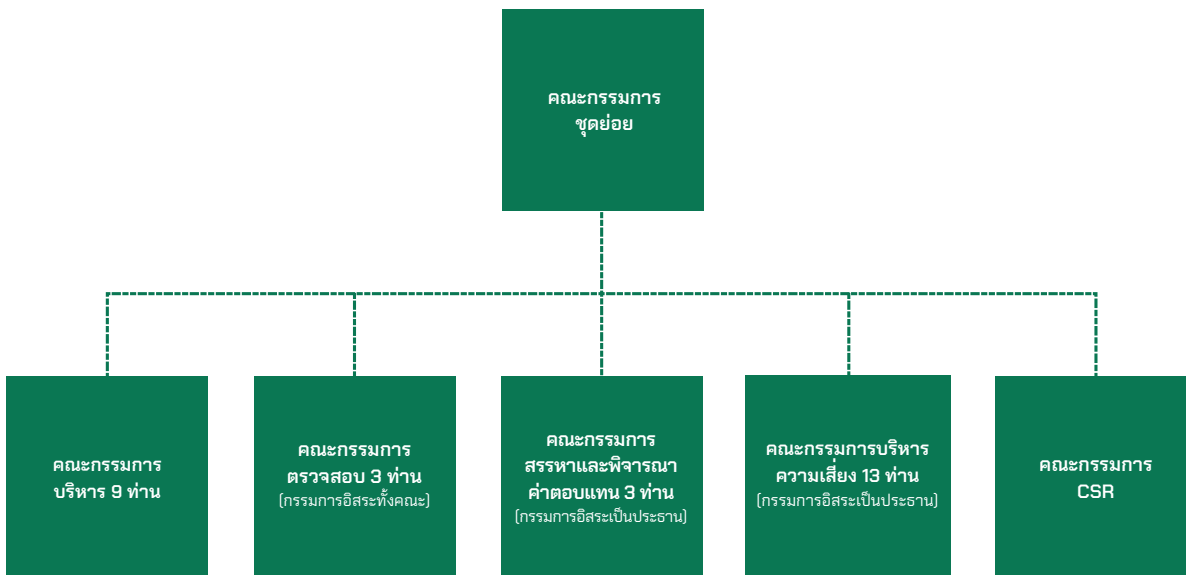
คณะกรรมการ
ชุดย่อย

คณะกรรมการ
บริหาร 9 ท่าน

คณะกรรมการ
ตรวจสอบ 3 ท่าน
(กรรมการอิสระทั้งคณะ)

คณะกรรมการ
สรรหาและพิจารณา
ค่าตอบแทน 3 ท่าน
(กรรมการอิสระเป็นประธาน)

คณะกรรมการบริหาร
ความเสี่ยง 13 ท่าน
(กรรมการอิสระเป็นประธาน)

คณะกรรมการ
CSR